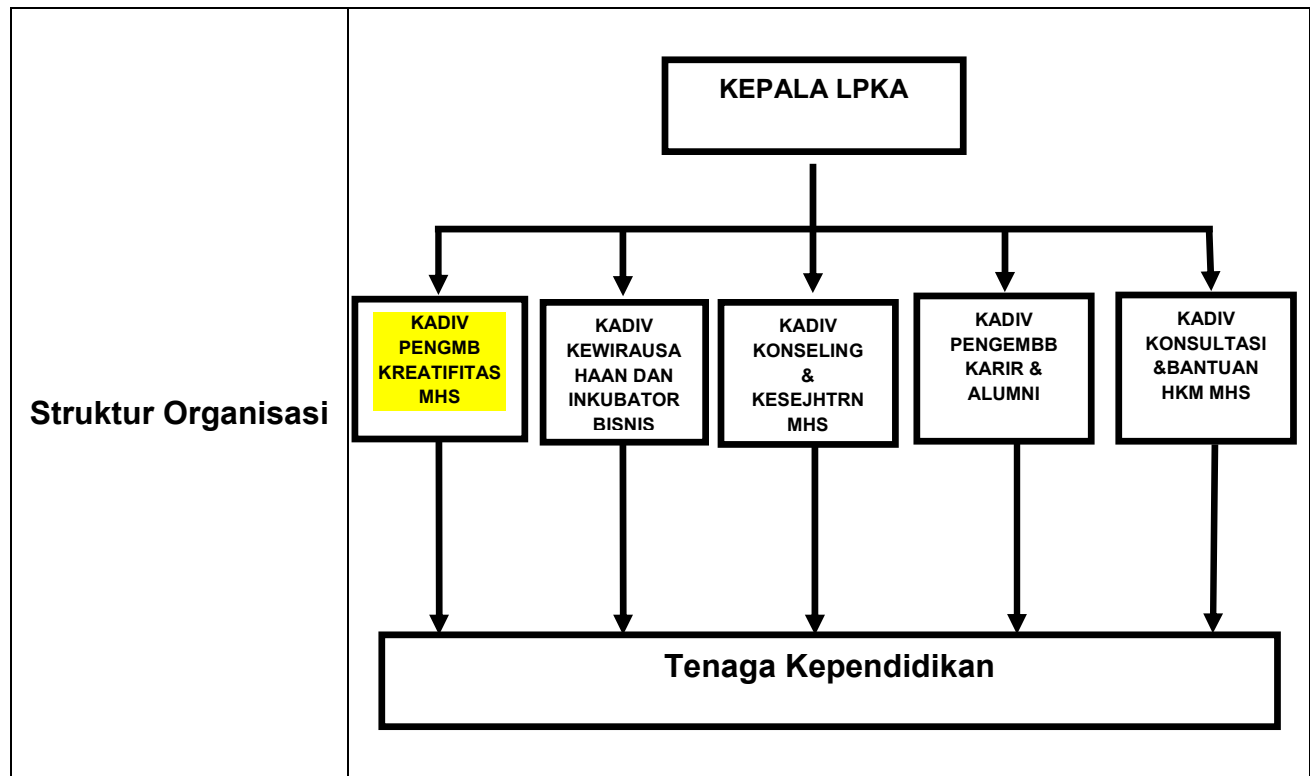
Struktur Organisasi

KEPALA LPKA

KADIV PENGMB KREATIFITAS MHS

KADIV KEWIRAUSAHAAN DAN INKUBATOR BISNIS

KADIV KONSELING & KESEJHTRN MHS

KADIV PENGEMBB KARIR & ALUMNI

KADIV KONSULTASI &BANTUAN HKM MHS

Tenaga Kependidikan